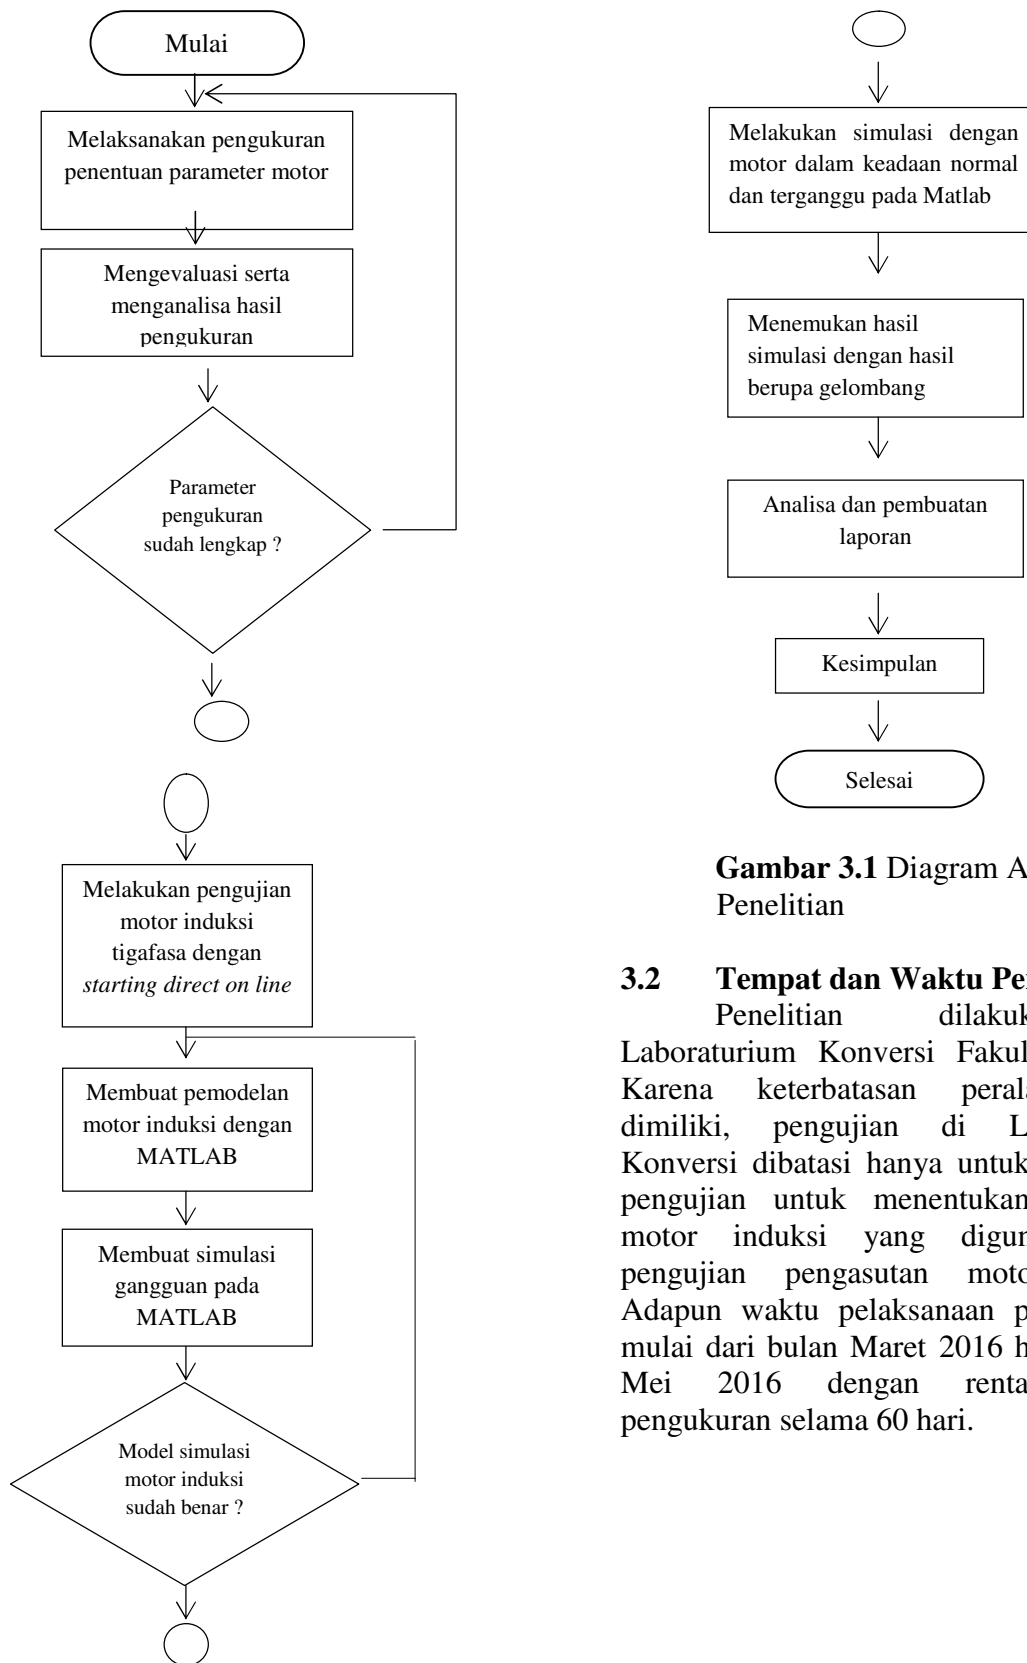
Mulai

Melaksanakan pengukuran penentuan parameter motor

Mengevaluasi serta menganalisa hasil pengukuran

Parameter pengukuran sudah lengkap ?

Melakukan pengujian motor induksi tigafasa dengan *starting direct on line*

Membuat pemodelan motor induksi dengan MATLAB

Membuat simulasi gangguan pada MATLAB

Model simulasi motor induksi sudah benar ?

Melakukan simulasi dengan motor dalam keadaan normal dan terganggu pada Matlab

Menemukan hasil simulasi dengan hasil berupa gelombang

Analisa dan pembuatan laporan

Kesimpulan

Selesai

**Gambar 3.1** Diagram A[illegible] Penelitian

**3.2 Tempat dan Waktu Pe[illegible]**

Penelitian dilakuk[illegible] Laboraturium Konversi Fakul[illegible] Karena keterbatasan perala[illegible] dimiliki, pengujian di L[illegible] Konversi dibatasi hanya untuk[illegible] pengujian untuk menentukan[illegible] motor induksi yang digun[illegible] pengujian pengasutan moto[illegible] Adapun waktu pelaksanaan p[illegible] mulai dari bulan Maret 2016 h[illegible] Mei 2016 dengan renta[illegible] pengukuran selama 60 hari.